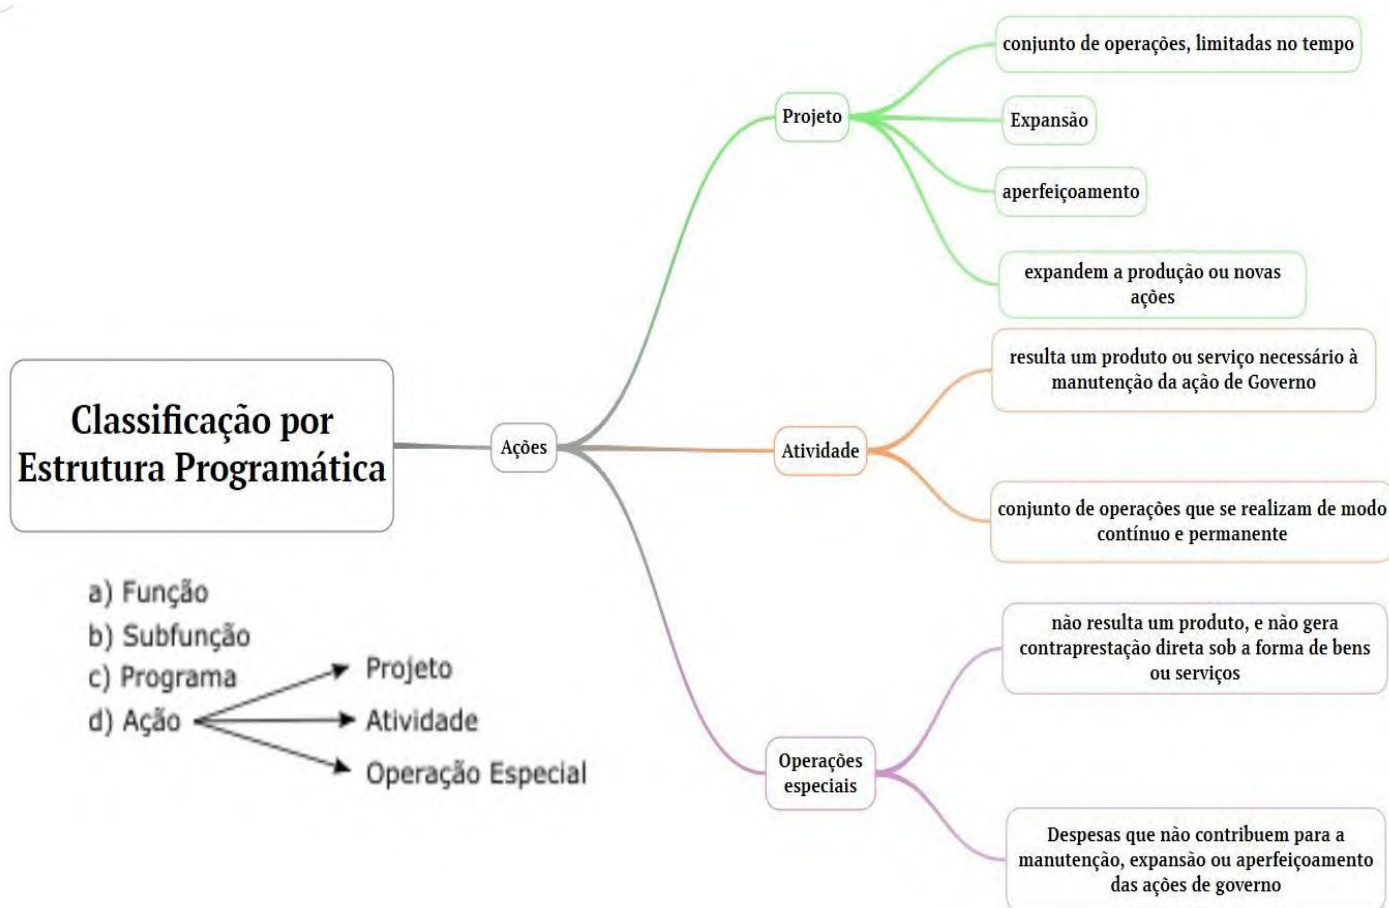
Classificação por Estrutura Programática

Ações

Projeto

conjunto de operações, limitadas no tempo

Expansão

aperfeiçoamento

expandem a produção ou novas ações

Atividade

resulta um produto ou serviço necessário à manutenção da ação de Governo

conjunto de operações que se realizam de modo contínuo e permanente

Operações especiais

não resulta um produto, e não gera contraprestação direta sob a forma de bens ou serviços

Despesas que não contribuem para a manutenção, expansão ou aperfeiçoamento das ações de governo

a) Função
b) Subfunção
c) Programa
d) Ação

Projeto
Atividade
Operação Especial